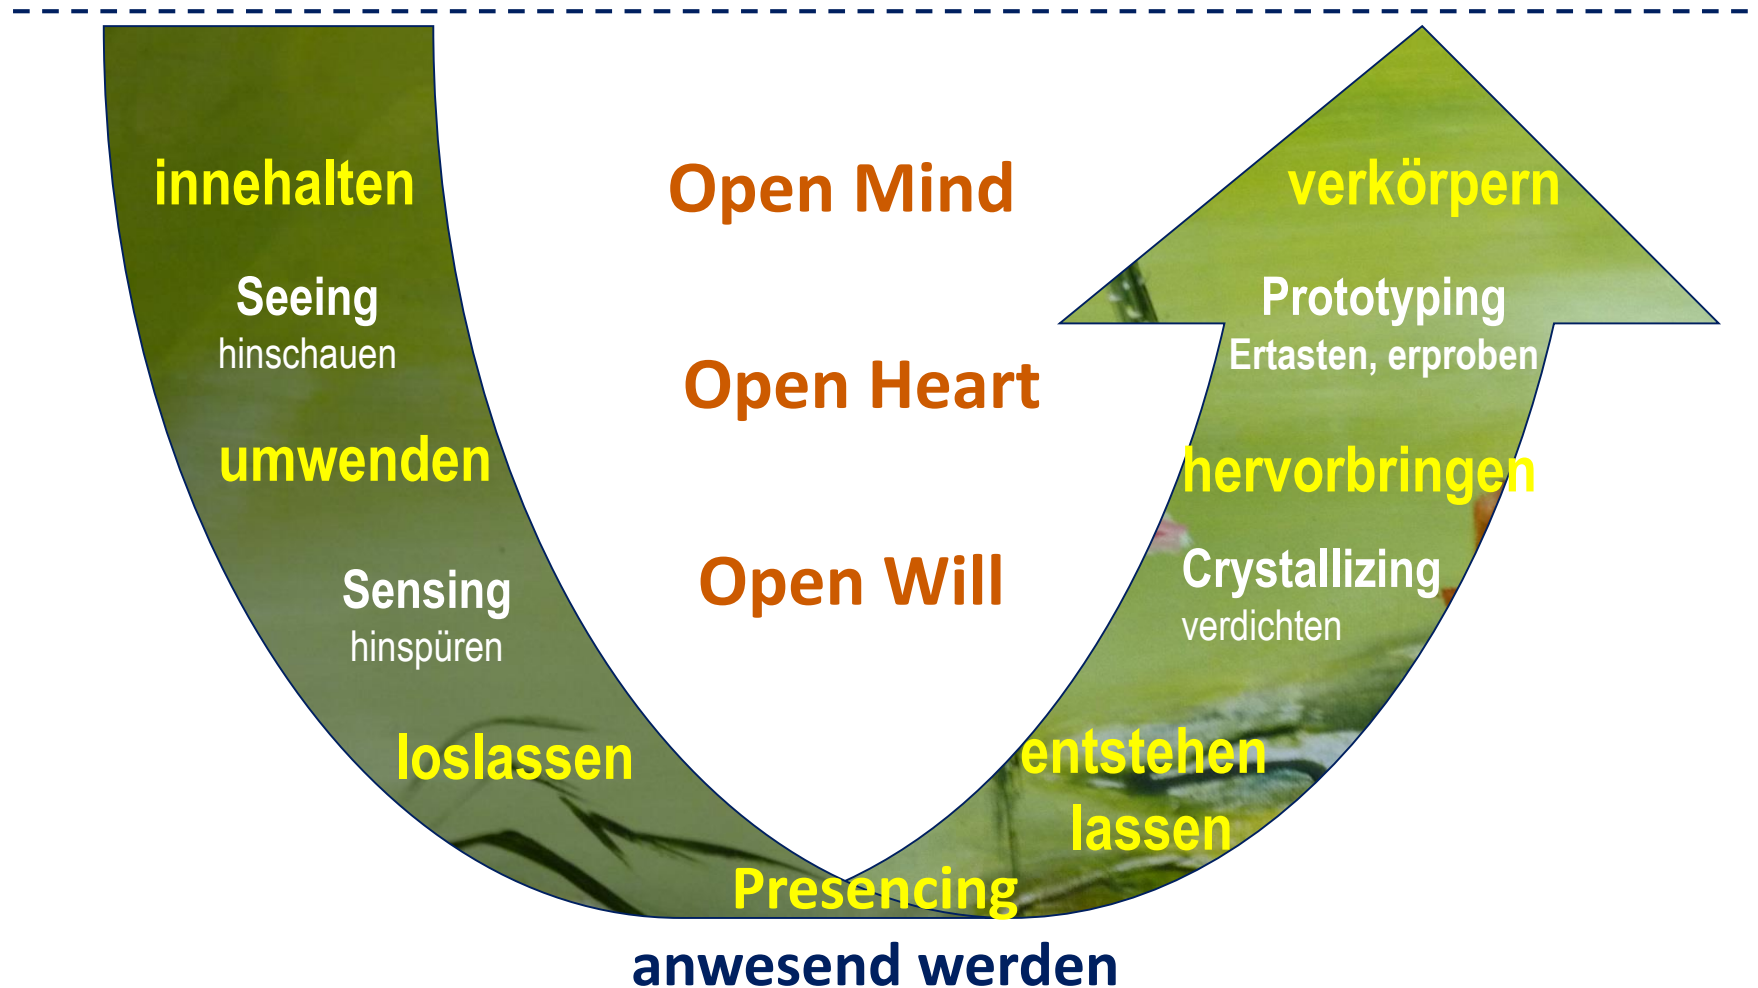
innehalten

Seeing
hinschauen

umwenden

Sensing
hinspüren

loslassen

Open Mind

Open Heart

Open Will

verkörpern

Prototyping
Ertasten, erproben

hervorbringen

Crystallizing
verdichten

entstehen lassen

Presencing

anwesend werden